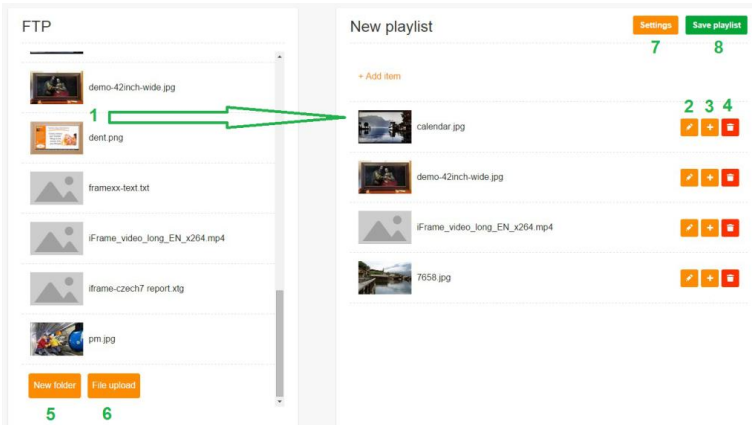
FTP

demo-42inch-wide.jpg

1

dent.png

framexx-text.txt

iFrame_video_long_EN_x264.mp4

iframe-czech7 report.xtg

pm.jpg

New folder

File upload

5

6

New playlist

Settings

Save playlist

7

8

+ Add item

2 3 4

calendar.jpg

demo-42inch-wide.jpg

iFrame_video_long_EN_x264.mp4

7658.jpg